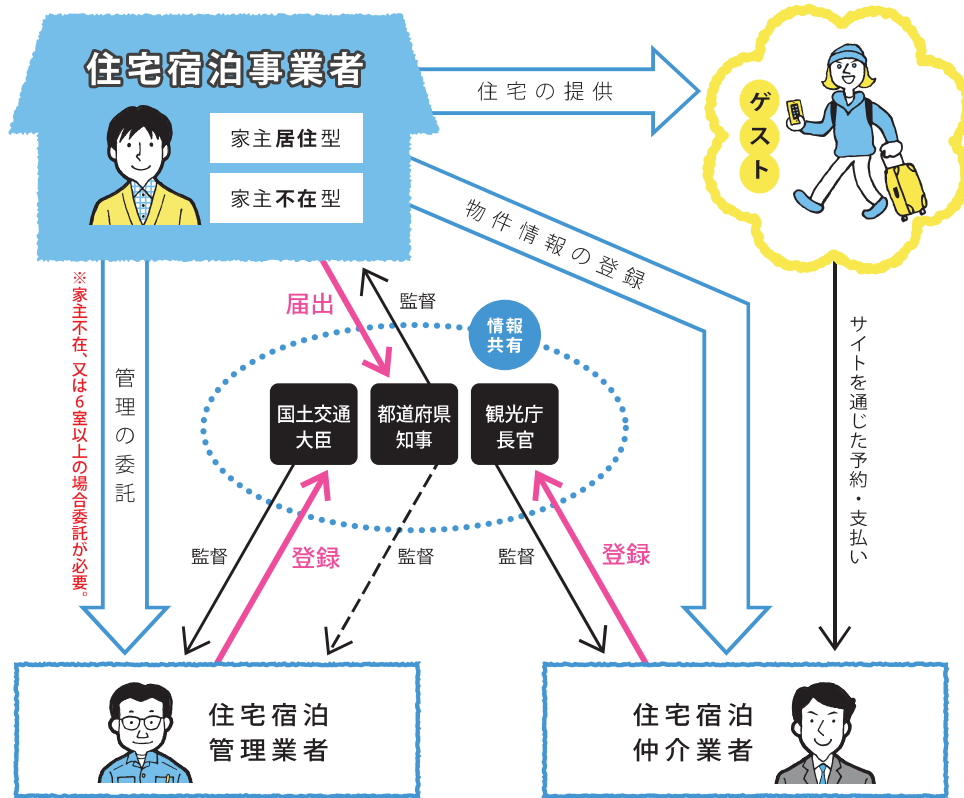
住宅宿泊事業者

家主居住型

家主不在型

住宅の提供

ゲスト

物件情報の登録

※家主不在、又は6室以上の場合委託が必要。

管理の委託

届出

監督

情報共有

国土交通大臣

都道府県知事

観光庁長官

サイトを通じた予約・支払い

監督

登録

監督

監督

登録

住宅宿泊管理業者

住宅宿泊仲介業者